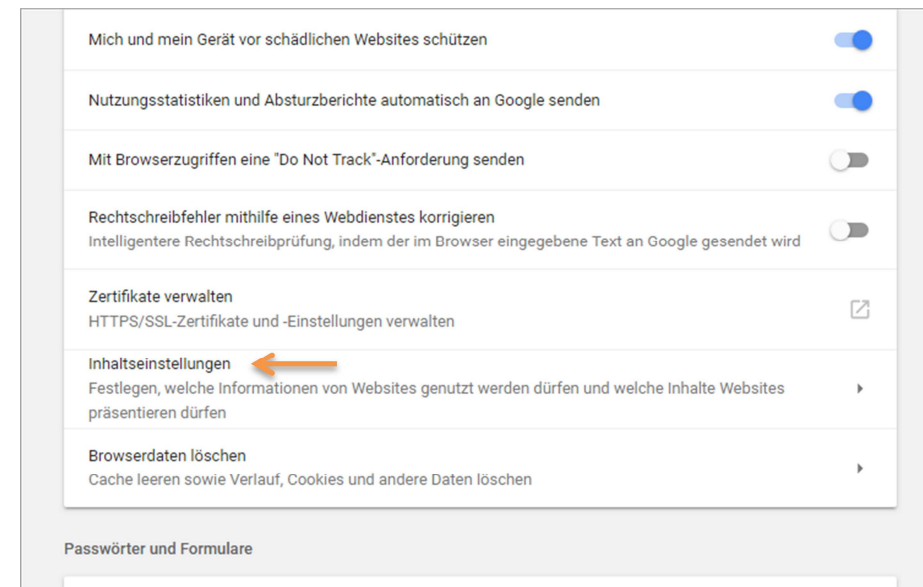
Mich und mein Gerät vor schädlichen Websites schützen

Nutzungsstatistiken und Absturzberichte automatisch an Google senden

Mit Browserzugriffen eine "Do Not Track"-Anforderung senden

Rechtschreibfehler mithilfe eines Webdienstes korrigieren
Intelligentere Rechtschreibprüfung, indem der im Browser eingegebene Text an Google gesendet wird

Zertifikate verwalten
HTTPS/SSL-Zertifikate und -Einstellungen verwalten

Inhaltseinstellungen
Festlegen, welche Informationen von Websites genutzt werden dürfen und welche Inhalte Websites präsentieren dürfen

Browserdaten löschen
Cache leeren sowie Verlauf, Cookies und andere Daten löschen

Passwörter und Formulare